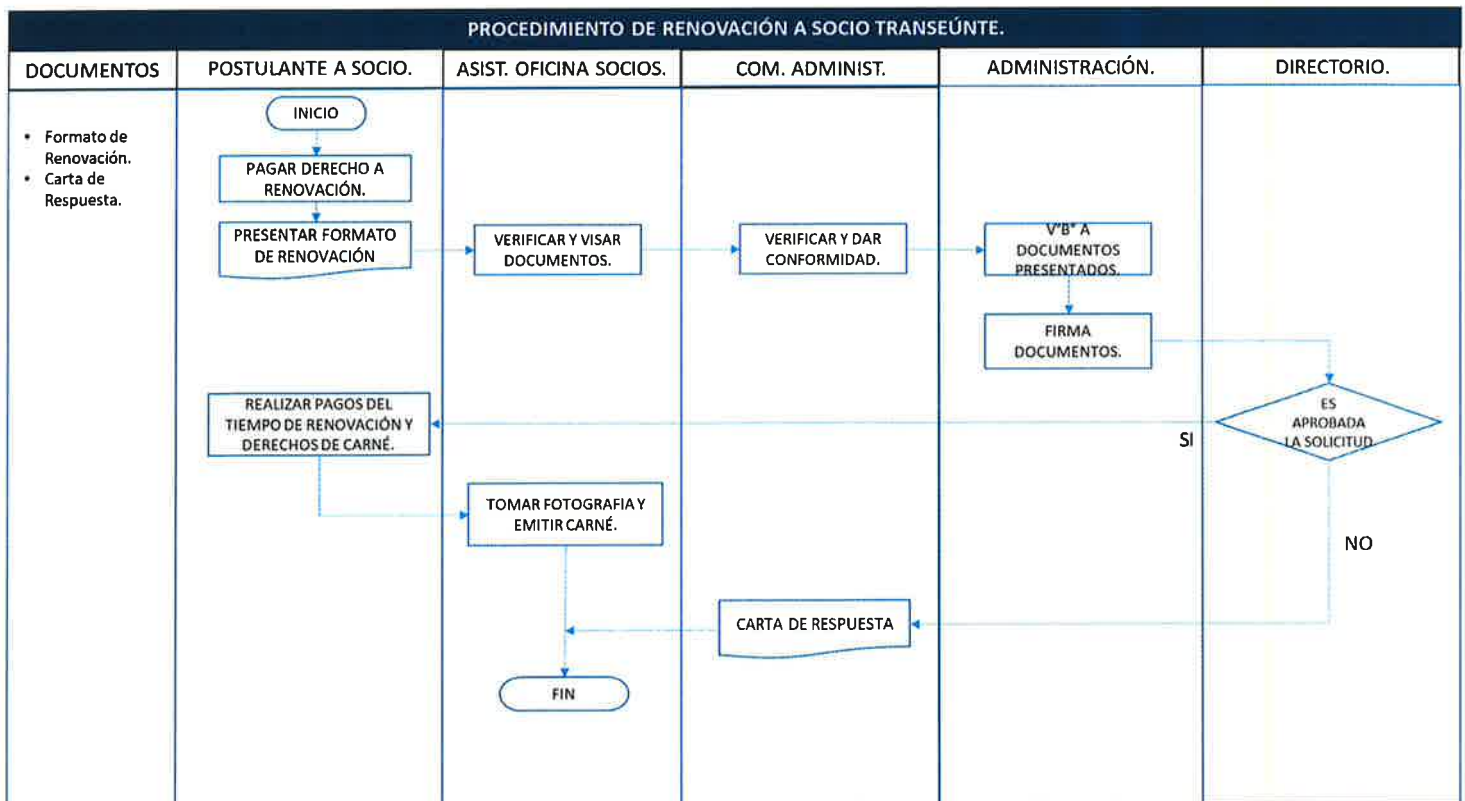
PROCEDIMIENTO DE RENOVACIÓN A SOCIO TRANSEÚNTE.

| DOCUMENTOS | POSTULANTE A SOCIO. | ASIST. OFICINA SOCIOS. | COM. ADMINIST. | ADMINISTRACIÓN. | DIRECTORIO. |
|---|---|---|---|---|---|

• Formato de Renovación.
• Carta de Respuesta.

INICIO

PAGAR DERECHO A RENOVACIÓN.

PRESENTAR FORMATO DE RENOVACIÓN

VERIFICAR Y VISAR DOCUMENTOS.

VERIFICAR Y DAR CONFORMIDAD.

V°B° A DOCUMENTOS PRESENTADOS.

FIRMA DOCUMENTOS.

ES APROBADA LA SOLICITUD

SI

REALIZAR PAGOS DEL TIEMPO DE RENOVACIÓN Y DERECHOS DE CARNÉ.

TOMAR FOTOGRAFIA Y EMITIR CARNÉ.

NO

CARTA DE RESPUESTA

FIN